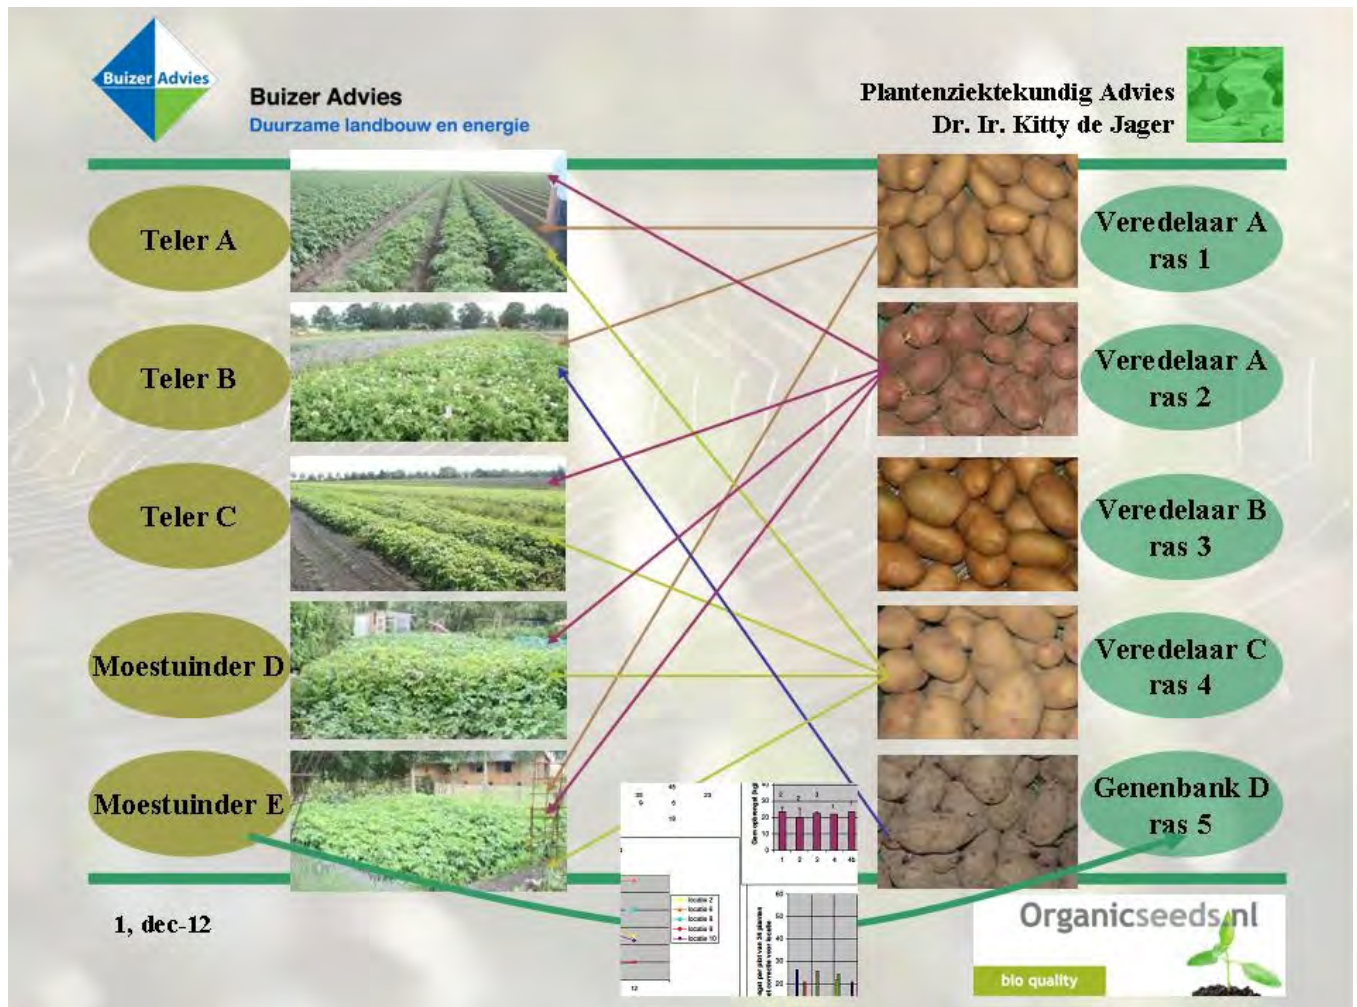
Buizer Advies

Buizer Advies
Duurzame landbouw en energie

Plantenziektekundig Advies
Dr. Ir. Kitty de Jager

Teler A

Teler B

Teler C

Moestuinder D

Moestuinder E

Veredelaar A ras 1

Veredelaar A ras 2

Veredelaar B ras 3

Veredelaar C ras 4

Genenbank D ras 5

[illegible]

1, dec-12

Organicseeds.nl
bio quality